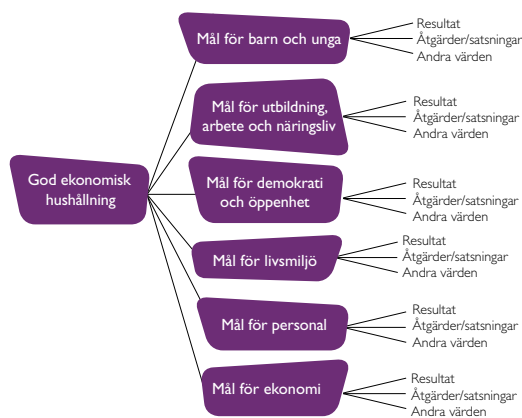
God ekonomisk hushållning

Mål för barn och unga
Resultat
Åtgärder/satsningar
Andra värden

Mål för utbildning, arbete och näringsliv
Resultat
Åtgärder/satsningar
Andra värden

Mål för demokrati och öppenhet
Resultat
Åtgärder/satsningar
Andra värden

Mål för livsmiljö
Resultat
Åtgärder/satsningar
Andra värden

Mål för personal
Resultat
Åtgärder/satsningar
Andra värden

Mål för ekonomi
Resultat
Åtgärder/satsningar
Andra värden